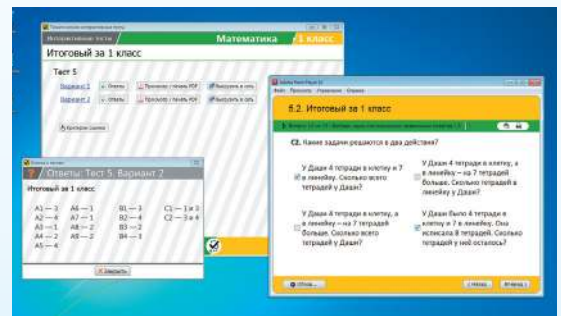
Интерактивные тесты
Математика
1 класс
Итоговый за 1 класс
Тест 5
Вариант 1
Ответы
Просмотр / печать PDF
Выгрузить в сеть
Вариант 2
Ответы
Просмотр / печать PDF
Выгрузить в сеть
Критерии оценки

Ответы: Тест 5. Вариант 2
Итоговый за 1 класс
| | | | |
|---|---|---|---|
| A1 — 3 | A6 — 1 | B1 — 3 | C1 — 1 и 3 |
| A2 — 4 | A7 — 1 | B2 — 4 | C2 — 3 и 4 |
| A3 — 1 | A8 — 2 | B3 — 2 | |
| A4 — 2 | A9 — 2 | B4 — 3 | |
| A5 — 4 | | | |
Закрыть

5.2. Итоговый за 1 класс
C2. Какие задачи решаются в два действия?
У Даши 4 тетради в клетку и 7 в линейку. Сколько всего тетрадей у Даши?
У Даши 4 тетради в клетку, а в линейку – на 7 тетрадей больше. Сколько тетрадей в линейку у Даши?
У Даши 4 тетради в клетку, а в линейку – на 7 тетрадей больше. Сколько всего тетрадей у Даши?
У Даши было 4 тетради в клетку и 7 в линейку. Она исписала 8 тетрадей. Сколько тетрадей у неё осталось?
Назад
Вперёд